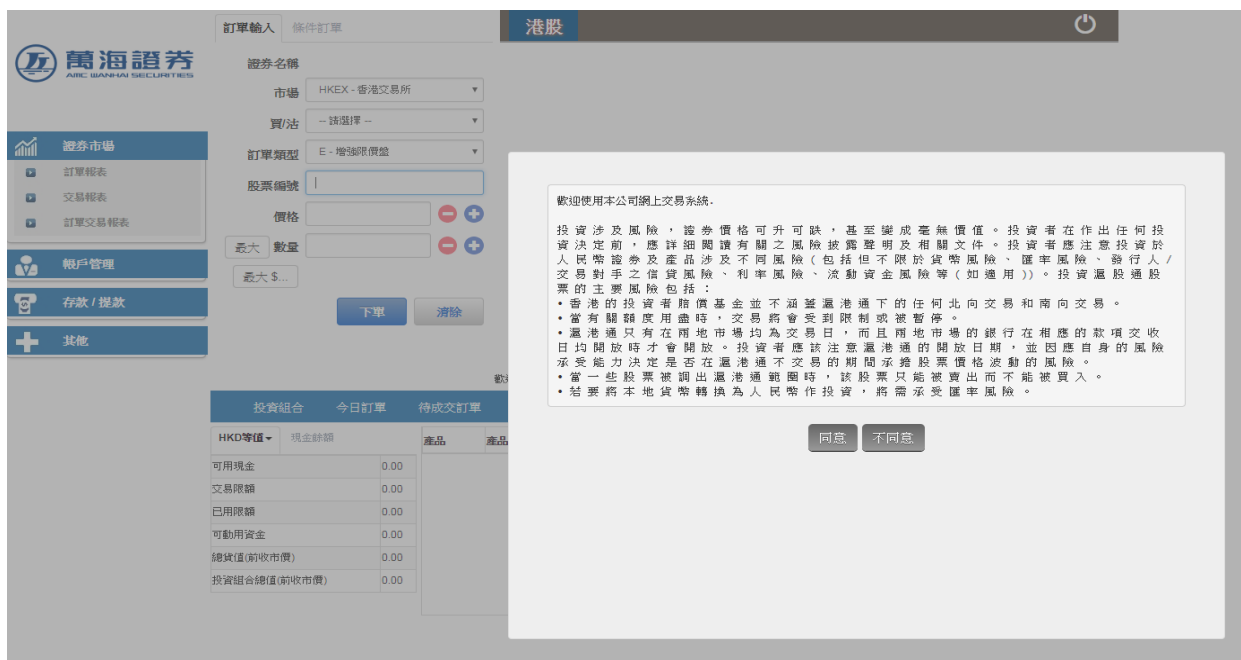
萬海證券
AMC WANHAI SECURITIES

證券市場
訂單報表
交易報表
訂單交易報表
帳戶管理
存款 / 提款
其他

訂單輸入 條件訂單

證券名稱
市場 HKEX - 香港交易所
買/沽 -- 請選擇 --
訂單類型 E - 增強限價盤
股票編號
價格
最大 數量
最大 $...
下單 清除

港股

歡

投資組合 今日訂單 待成交訂單

HKD等值 現金餘額
產品 產品

| | |
|---|---|
| 可用現金 | 0.00 |
| 交易限額 | 0.00 |
| 已用限額 | 0.00 |
| 可動用資金 | 0.00 |
| 總貨值(前收市價) | 0.00 |
| 投資組合總值(前收市價) | 0.00 |

歡迎使用本公司網上交易系統.

投資涉及風險，證券價格可升可跌，甚至變成毫無價值。投資者在作出任何投資決定前，應詳細閱讀有關之風險披露聲明及相關文件。投資者應注意投資於人民幣證券及產品涉及不同風險（包括但不限於貨幣風險、匯率風險、發行人/交易對手之信貸風險、利率風險、流動資金風險等（如適用））。投資滬股通股票的主要風險包括：
• 香港的投資者賠償基金並不涵蓋滬港通下的任何北向交易和南向交易。
• 當有關額度用盡時，交易將會受到限制或被暫停。
• 滬港通只有在兩地市場均為交易日，而且兩地市場的銀行在相應的款項交收日均開放時才會開放。投資者應該注意滬港通的開放日期，並因應自身的風險承受能力決定是否在滬港通不交易的期間承擔股票價格波動的風險。
• 當一些股票被調出滬港通範圍時，該股票只能被賣出而不能被買入。
• 若要將本地貨幣轉換為人民幣作投資，將需承受匯率風險。

同意 不同意